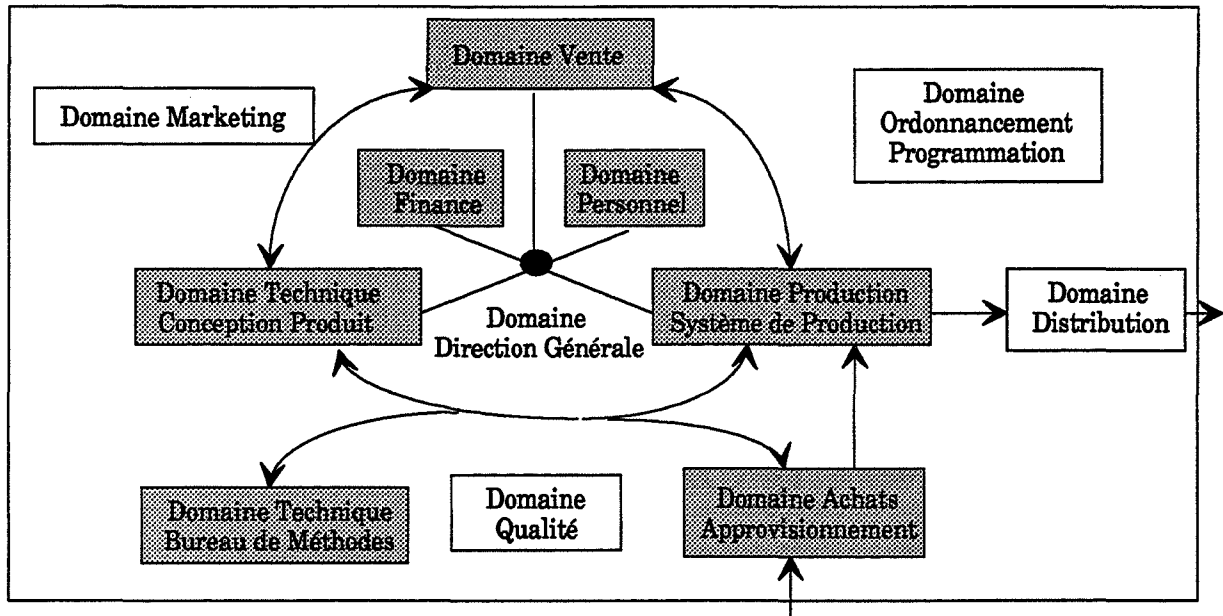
Domaine Vente

Domaine Marketing

Domaine Ordonnancement Programmation

Domaine Finance

Domaine Personnel

Domaine Technique Conception Produit

Domaine Direction Générale

Domaine Production Système de Production

Domaine Distribution

Domaine Technique Bureau de Méthodes

Domaine Qualité

Domaine Achats Approvisionnement